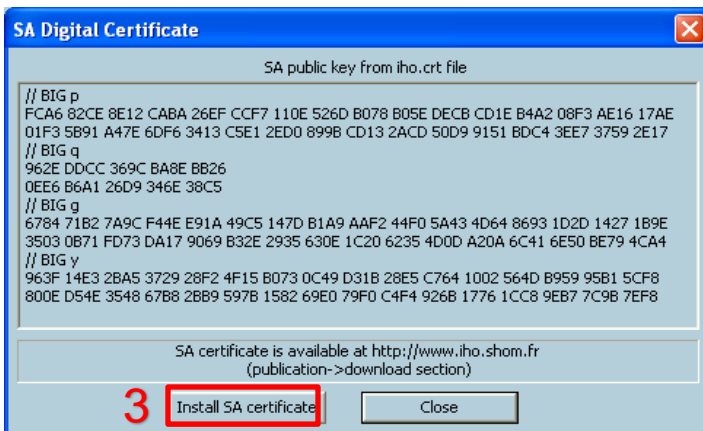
SA Digital Certificate

SA public key from iho.crt file

// BIG p
FCA6 82CE 8E12 CABA 26EF CCF7 110E 526D B078 B05E DECB CD1E B4A2 08F3 AE16 17AE 01F3 5B91 A47E 6DF6 3413 C5E1 2ED0 899B CD13 2ACD 50D9 9151 BDC4 3EE7 3759 2E17
// BIG q
962E DDCC 369C BA8E BB26
0EE6 B6A1 26D9 346E 38C5
// BIG g
6784 71B2 7A9C F44E E91A 49C5 147D B1A9 AAF2 44F0 5A43 4D64 8693 1D2D 1427 1B9E 3503 0B71 FD73 DA17 9069 B32E 2935 630E 1C20 6235 4D0D A20A 6C41 6E50 BE79 4CA4
// BIG y
963F 14E3 2BA5 3729 28F2 4F15 B073 0C49 D31B 28E5 C764 1002 564D B959 95B1 5CF8 800E D54E 3548 67B8 2BB9 597B 1582 69E0 79F0 C4F4 926B 1776 1CC8 9EB7 7C9B 7EF8

SA certificate is available at http://www.iho.shom.fr
(publication->download section)

3

Install SA certificate

Close